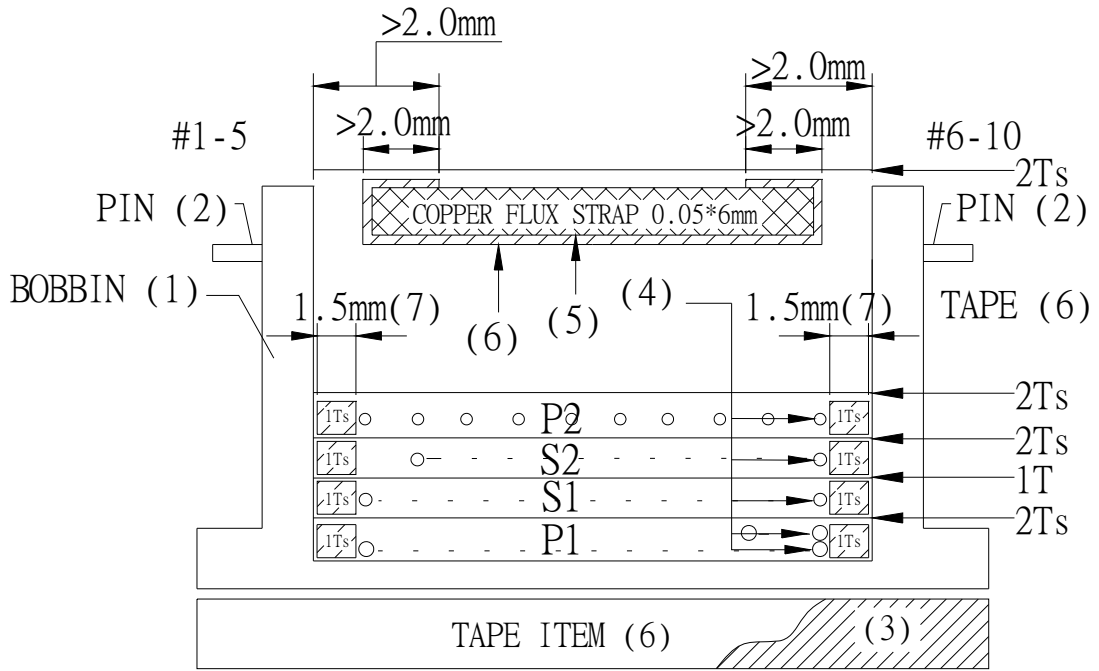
>2.0mm

>2.0mm

#1-5

>2.0mm

>2.0mm

#6-10

2Ts

PIN (2)

COPPER FLUX STRAP 0.05*6mm

PIN (2)

BOBBIN (1)

1.5mm(7)

(4)

1.5mm(7)

TAPE (6)

(6)

(5)

2Ts

1Ts

P2

1Ts

2Ts

1Ts

S2

1Ts

1T

1Ts

S1

1Ts

2Ts

1Ts

P1

1Ts

TAPE ITEM (6)

(3)